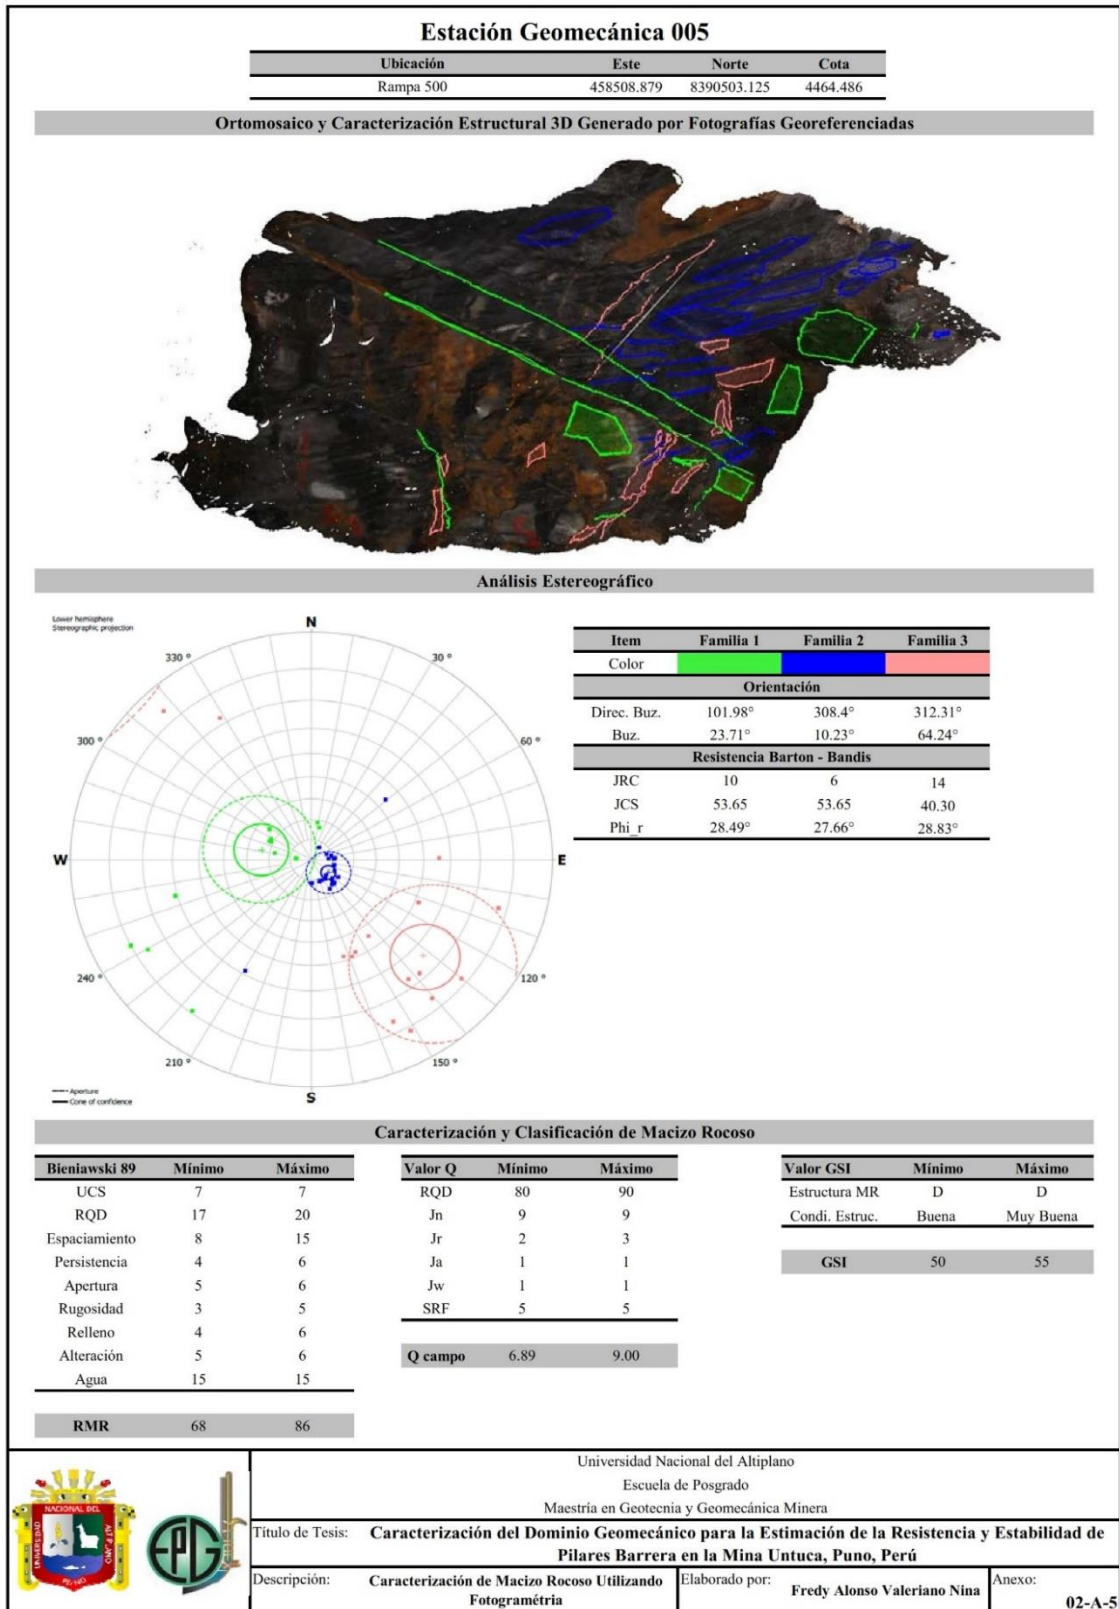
Estación Geomecánica 005

| Ubicación | Este | Norte | Cota |
|---|---|---|---|
| Rampa 500 | 458508.879 | 8390503.125 | 4464.486 |

Ortomosaico y Caracterización Estructural 3D Generado por Fotografías Georeferenciadas

Análisis Estereográfico

Lower hemisphere
Stereographic projection

N
30 °
60 °
E
120 °
150 °
S
210 °
240 °
W
300 °
330 °

Aperture
Cone of confidence

| Item | Familia 1 | Familia 2 | Familia 3 |
|---|---|---|---|
| Color | | | |
| Orientación | | | |
| Direc. Buz. | 101.98° | 308.4° | 312.31° |
| Buz. | 23.71° | 10.23° | 64.24° |
| Resistencia Barton - Bandis | | | |
| JRC | 10 | 6 | 14 |
| JCS | 53.65 | 53.65 | 40.30 |
| Phi_r | 28.49° | 27.66° | 28.83° |

Caracterización y Clasificación de Macizo Rocoso

| Bieniawski 89 | Mínimo | Máximo |
|---|---|---|
| UCS | 7 | 7 |
| RQD | 17 | 20 |
| Espaciamiento | 8 | 15 |
| Persistencia | 4 | 6 |
| Apertura | 5 | 6 |
| Rugosidad | 3 | 5 |
| Relleno | 4 | 6 |
| Alteración | 5 | 6 |
| Agua | 15 | 15 |
| RMR | 68 | 86 |

| Valor Q | Mínimo | Máximo |
|---|---|---|
| RQD | 80 | 90 |
| Jn | 9 | 9 |
| Jr | 2 | 3 |
| Ja | 1 | 1 |
| Jw | 1 | 1 |
| SRF | 5 | 5 |
| Q campo | 6.89 | 9.00 |

| Valor GSI | Mínimo | Máximo |
|---|---|---|
| Estructura MR | D | D |
| Condi. Estruc. | Buena | Muy Buena |
| GSI | 50 | 55 |

Universidad Nacional del Altiplano
Escuela de Posgrado
Maestría en Geotecnia y Geomecánica Minera

Título de Tesis: Caracterización del Dominio Geomecánico para la Estimación de la Resistencia y Estabilidad de Pilares Barrera en la Mina Untuca, Puno, Perú

Descripción: Caracterización de Macizo Rocoso Utilizando Fotogramétria

Elaborado por: Fredy Alonso Valeriano Nina

Anexo: 02-A-5